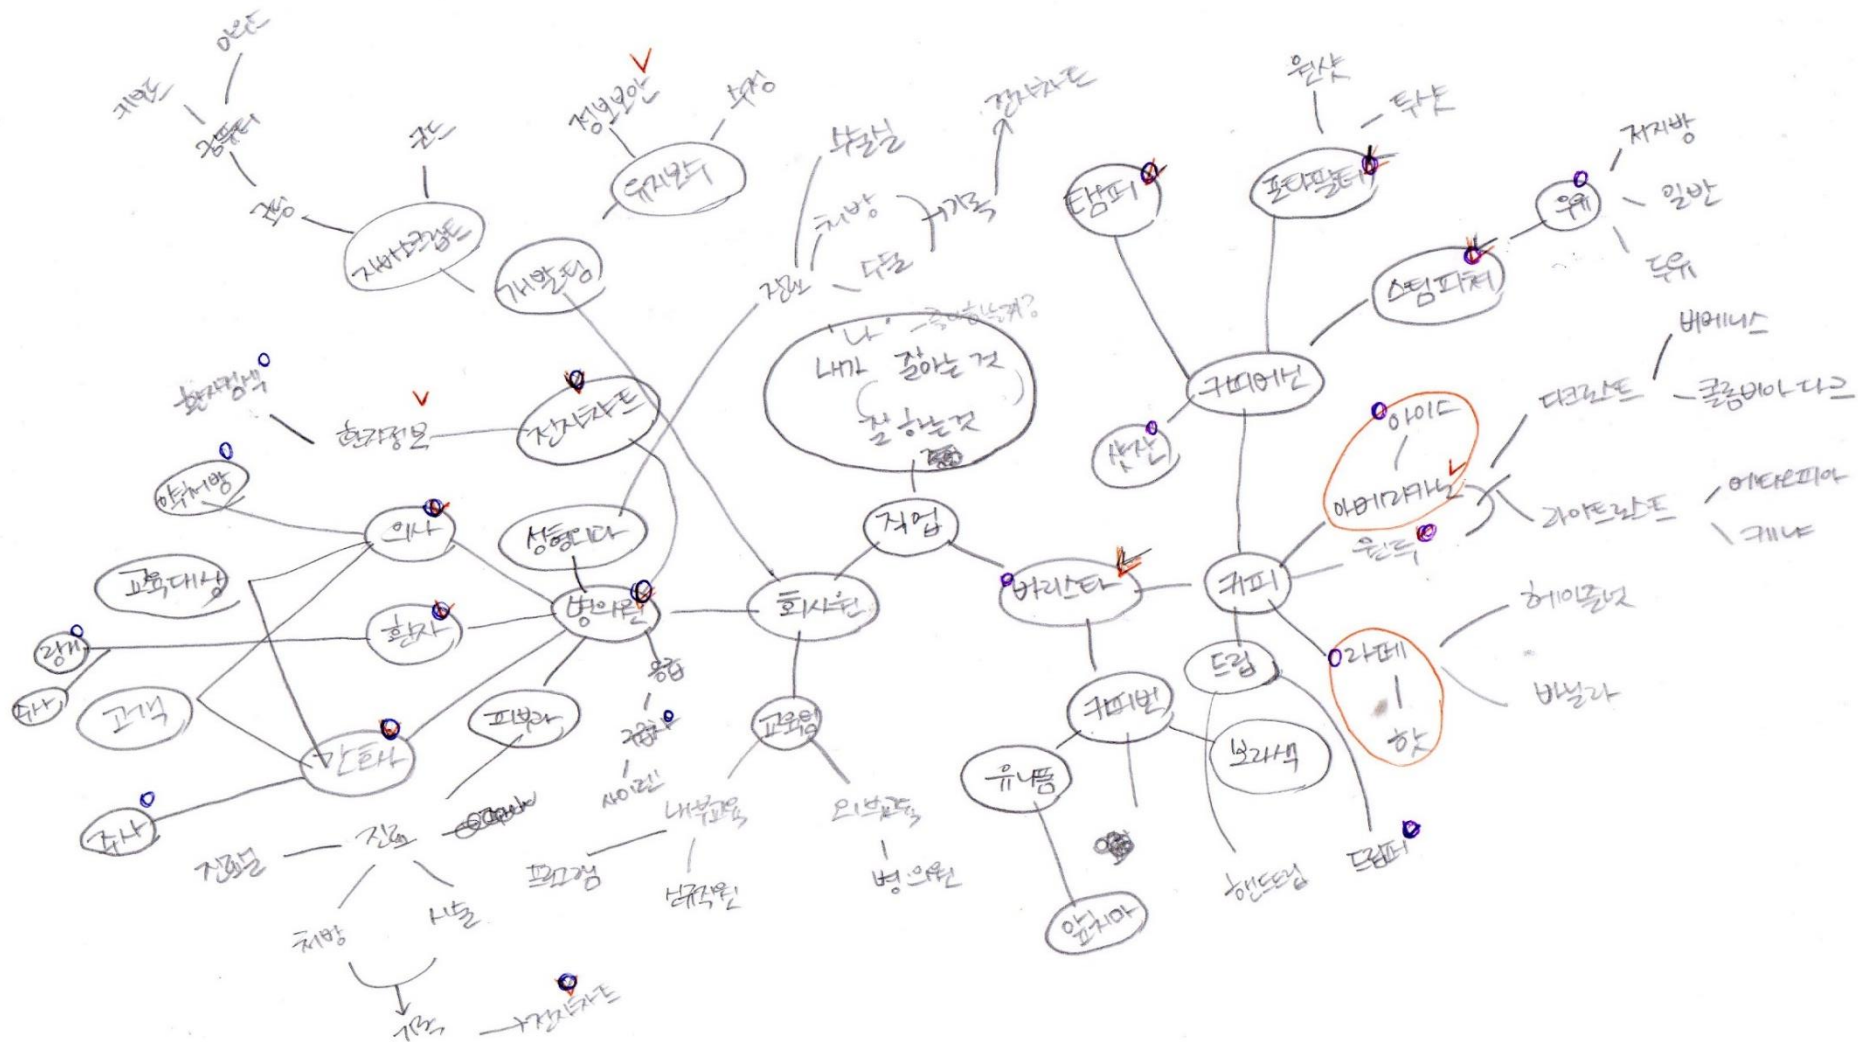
'나' 좋아하는게?
내가 잘하는 것
잘 하는 것

직업

회사원
병의원
성형외과
의사
약처방
간호사
환자
교육대상
고객
주사
링거
피부과
응급
구급차
사이렌
진료
진료실
처방
시술
기록
전자차트
교육팀
내부교육
외부교육
프로그램
신규직원
병의원
전자차트
환자정보
환자명단
개발팀
유지보수
정보보안
수정
자바프로그램
코드
코딩
컴퓨터
키보드
마우스
진료
처방
시술
기록
전자차트
사무실

바리스타
카페인
탬퍼
포타필터
원샷
투샷
스팀피처
우유
저지방
일반
두유
샷잔
커피
아메리카노
아이스
다크로스트
비에니스
콜롬비아 다크
라이트로스트
에티오피아
케냐
원두
라떼
핫
헤이즐넛
바닐라
드립
핸드드립
드립퍼
커피빈
유니폼
앞치마
보라색